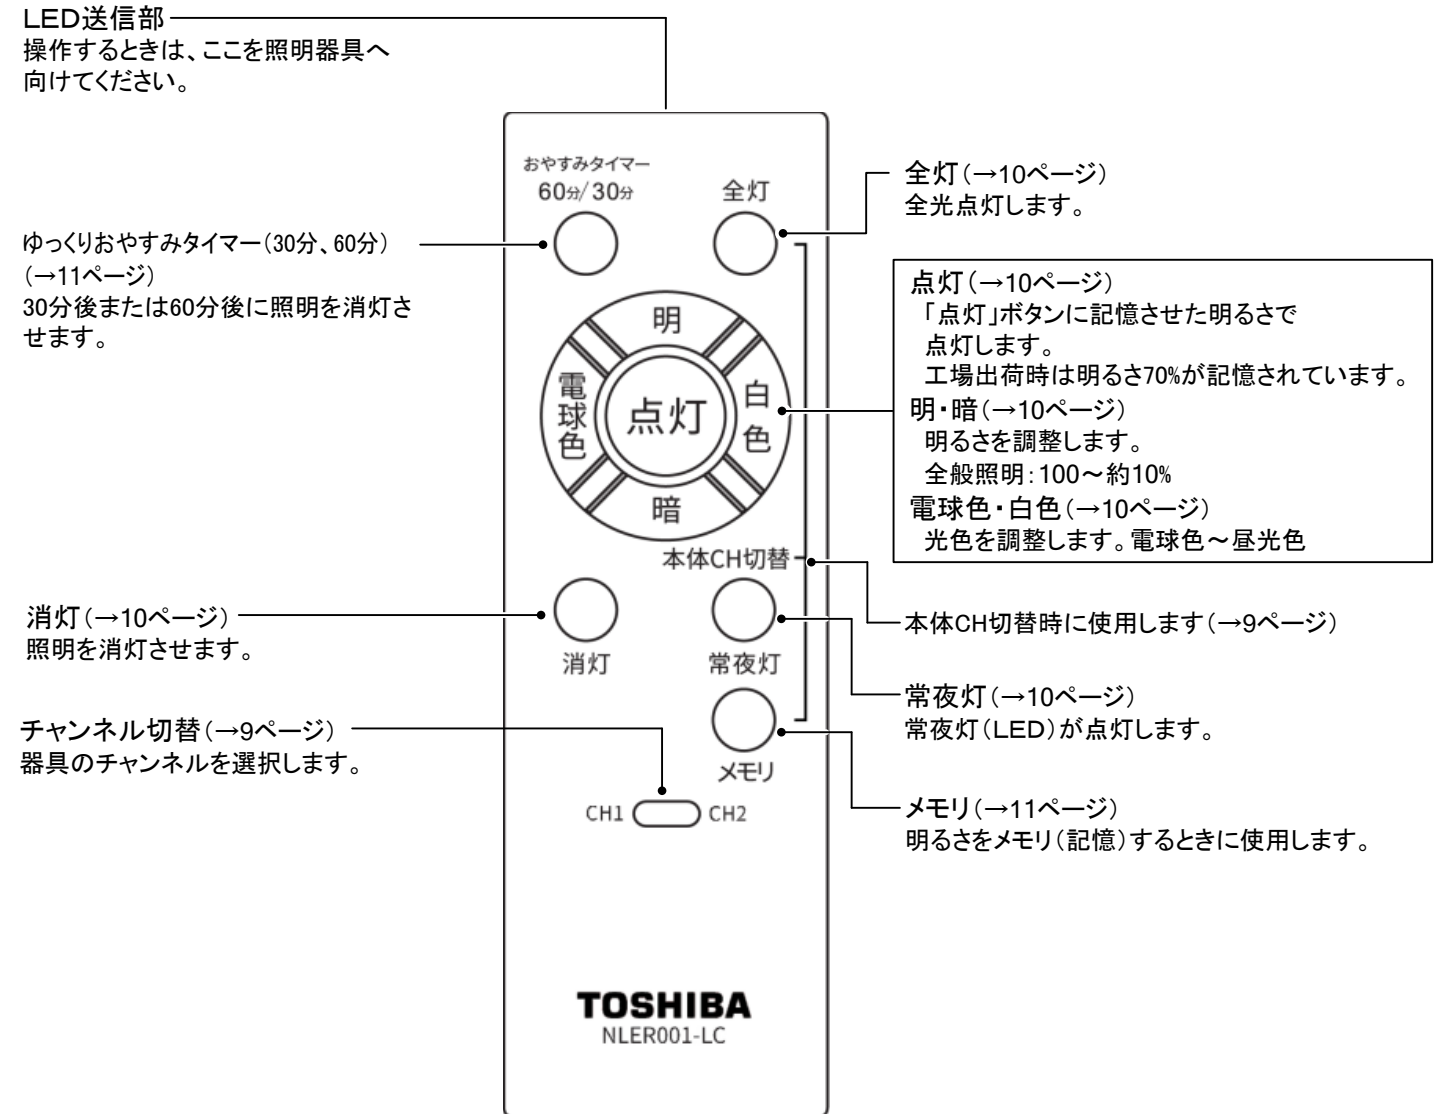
LED送信部
操作するときは、ここを照明器具へ向けてください。

おやすみタイマー
60分/30分

全灯

全灯（→10ページ）
全光点灯します。

ゆっくりおやすみタイマー（30分、60分）（→11ページ）
30分後または60分後に照明を消灯させます。

点灯（→10ページ）
「点灯」ボタンに記憶させた明るさで点灯します。
工場出荷時は明るさ70%が記憶されています。
明・暗（→10ページ）
明るさを調整します。
全般照明：100～約10%
電球色・白色（→10ページ）
光色を調整します。電球色～昼光色

明
電球色
点灯
白色
暗

本体CH切替

本体CH切替時に使用します（→9ページ）

消灯（→10ページ）
照明を消灯させます。

消灯
常夜灯

常夜灯（→10ページ）
常夜灯（LED）が点灯します。

チャンネル切替（→9ページ）
器具のチャンネルを選択します。

メモリ

メモリ（→11ページ）
明るさをメモリ（記憶）するときに使用します。

CH1 CH2

TOSHIBA
NLER001-LC